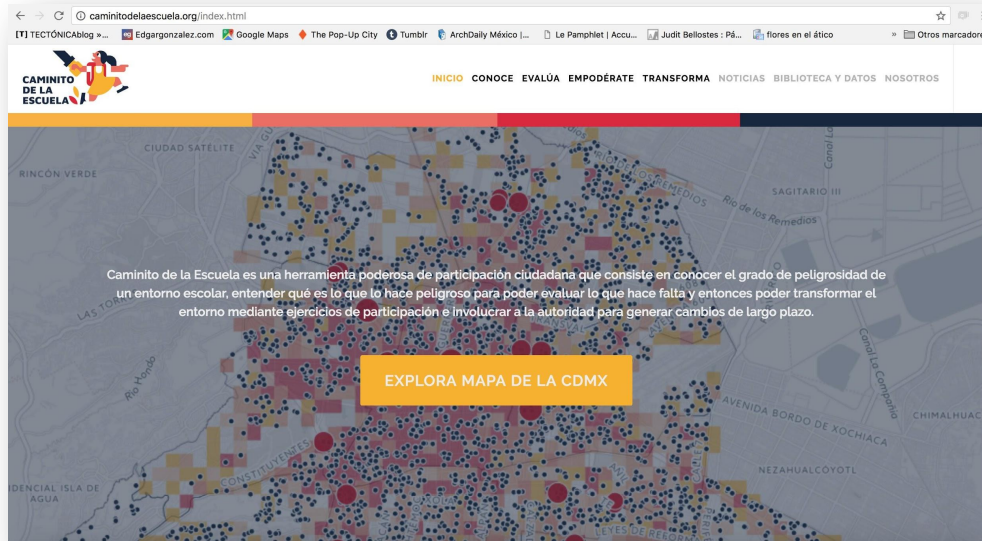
caminitodelaescuela.org/index.html

[T] TECTÓNICAblog »... Edgargonzalez.com Google Maps The Pop-Up City Tumblr ArchDaily México |... Le Pamphlet | Accu... Judit Bellostes : Pá... flores en el ático » Otros marcadore

CAMINITO DE LA ESCUELA

INICIO CONOCE EVALÚA EMPODÉRATE TRANSFORMA NOTICIAS BIBLIOTECA Y DATOS NOSOTROS

CIUDAD SATELITE
RINCÓN VERDE
VIA GU
LOS REMEDIOS
SAGITARIO II
Río de los Remedios
Canal
LAS TO
Río Hondo
Canal La Compañía
AVENIDA BORDO DE XOCHIACA
CHIMALHUAC
NEZAHUALCOYOTL
IDENCIAL ISLA DE AGUA
CONSTITUYENTES
LEYES DE REFORMA

Caminito de la Escuela es una herramienta poderosa de participación ciudadana que consiste en conocer el grado de peligrosidad de un entorno escolar, entender qué es lo que lo hace peligroso para poder evaluar lo que hace falta y entonces poder transformar el entorno mediante ejercicios de participación e involucrar a la autoridad para generar cambios de largo plazo.

EXPLORA MAPA DE LA CDMX